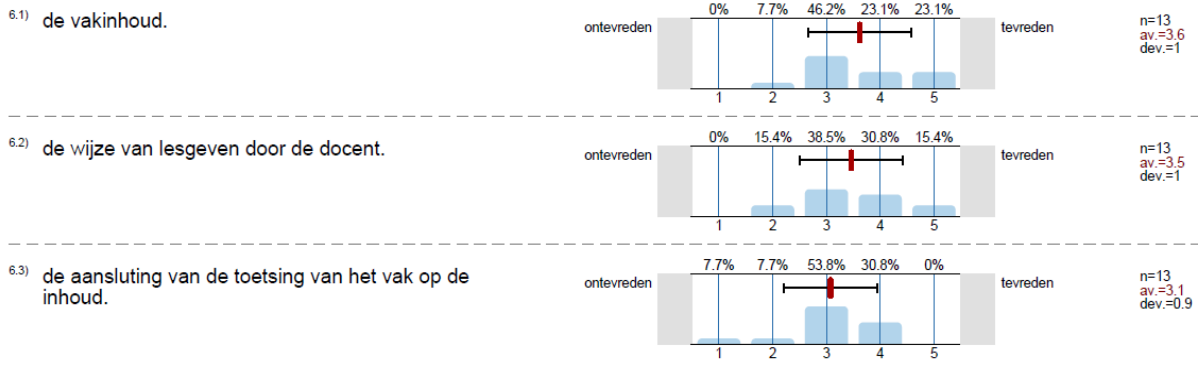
6.1) de vakinhoud.

ontevreden

0% 7.7% 46.2% 23.1% 23.1%

1 2 3 4 5

tevreden

n=13
av.=3.6
dev.=1

6.2) de wijze van lesgeven door de docent.

ontevreden

0% 15.4% 38.5% 30.8% 15.4%

1 2 3 4 5

tevreden

n=13
av.=3.5
dev.=1

6.3) de aansluting van de toetsing van het vak op de inhoud.

ontevreden

7.7% 7.7% 53.8% 30.8% 0%

1 2 3 4 5

tevreden

n=13
av.=3.1
dev.=0.9